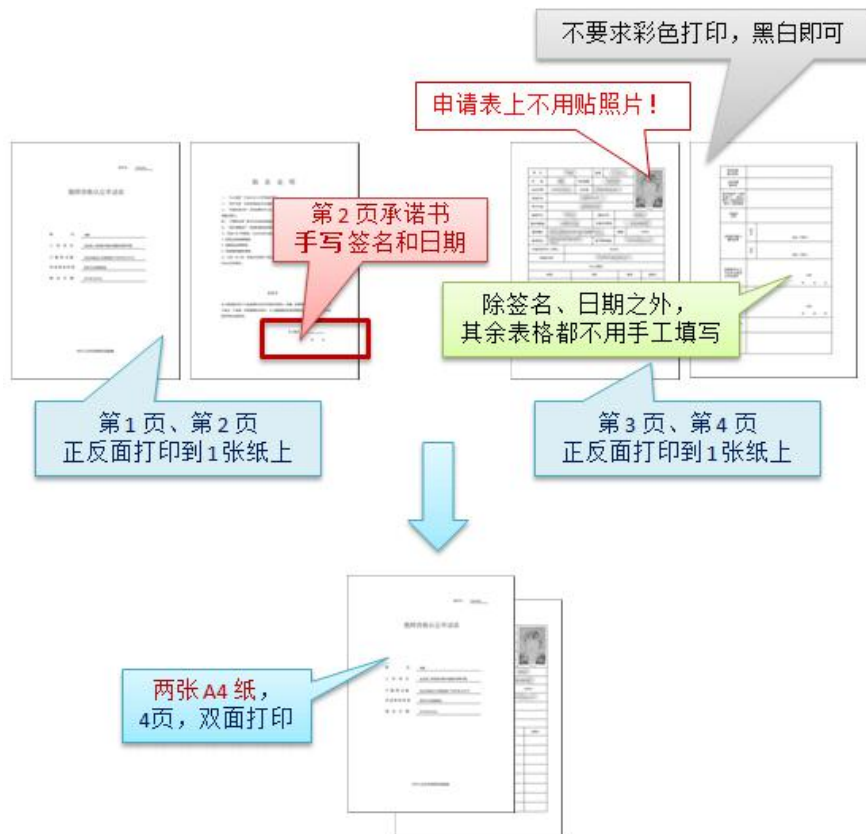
不要求彩色打印，黑白即可

申请表上不用贴照片！

第 2 页承诺书
手写签名和日期

除签名、日期之外，
其余表格都不用手工填写

第 1 页、第 2 页
正反面打印到 1 张纸上

第 3 页、第 4 页
正反面打印到 1 张纸上

两张 A4 纸，
4页，双面打印